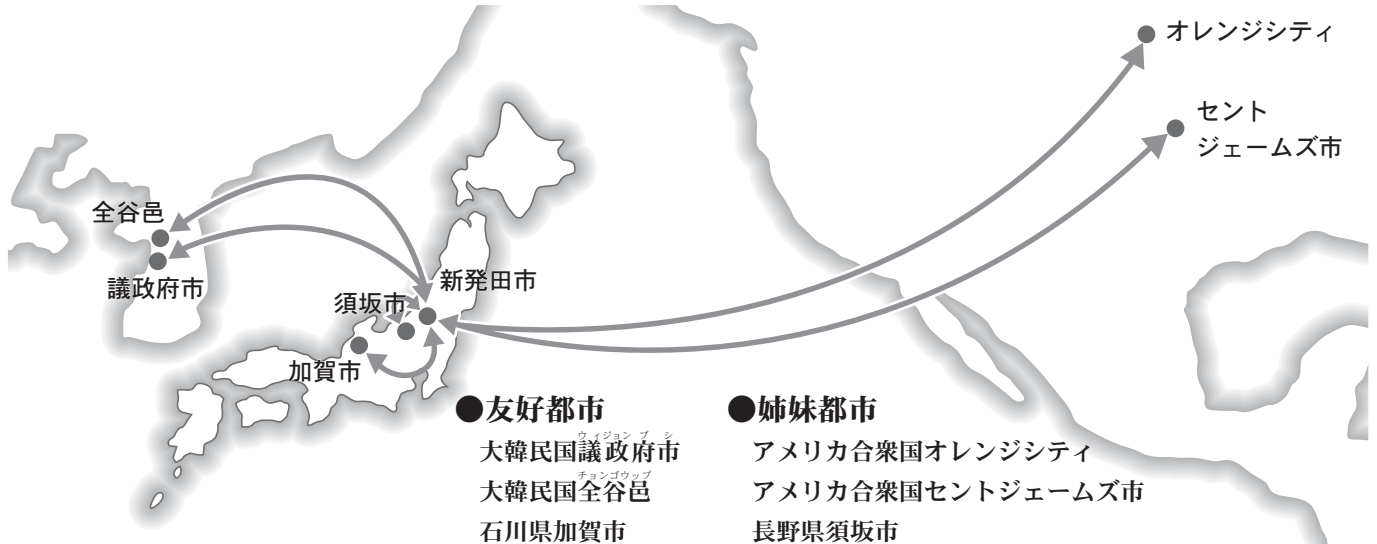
オレンジシティ

セント
ジェームズ市

全谷邑

議政府市

新発田市

須坂市

加賀市

●友好都市
大韓民国議政府市（ウィジョンブシ）
大韓民国全谷邑（チョンゴウップ）
石川県加賀市

●姉妹都市
アメリカ合衆国オレンジシティ
アメリカ合衆国セントジェームズ市
長野県須坂市